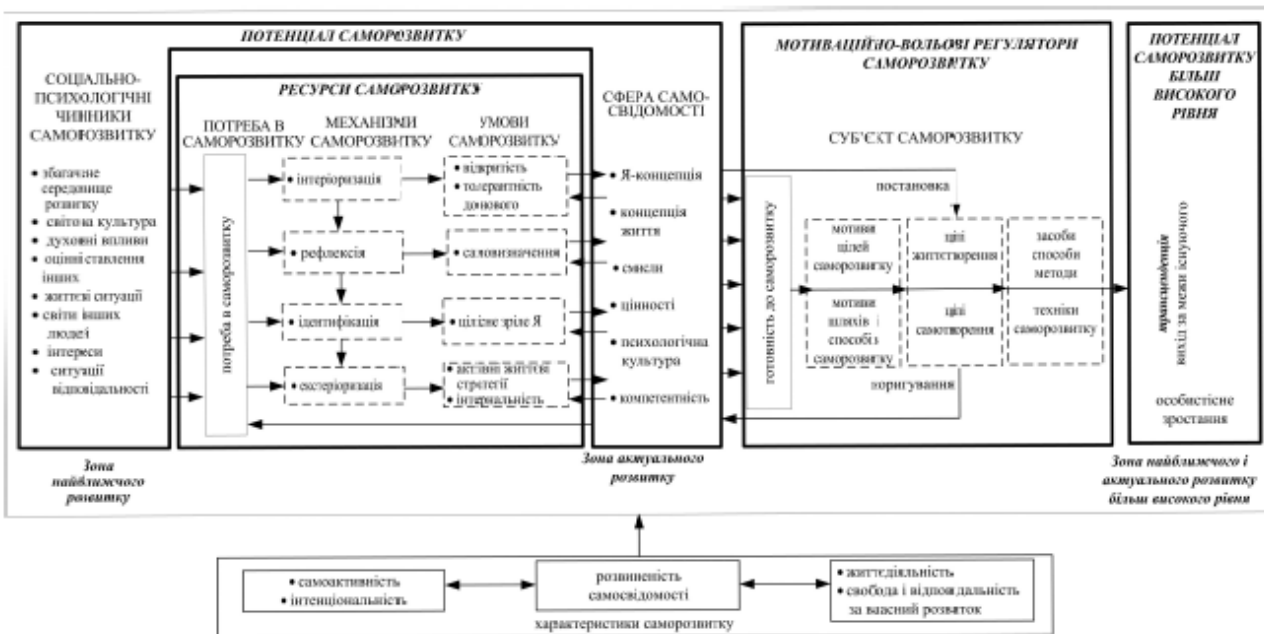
ПОТЕНЦІАЛ САМОРОЗВИТКУ

СОЦІАЛЬНО-ПСИХОЛОГІЧНІ ЧИННИКИ САМОРОЗВИТКУ

• збагачене середовище розвитку
• світова культура
• духовні впливи
• оцінні ставлення інших
• життєві ситуації
• світи інших людей
• інтереси
• ситуації відповідальності

РЕСУРСИ САМОРОЗВИТКУ

ПОТРЕБА В САМОРОЗВИТКУ

потреба в саморозвитку

МЕХАНІЗМИ САМОРОЗВИТКУ

• інтеріоризація
• рефлексія
• ідентифікація
• екстеріоризація

УМОВИ САМОРОЗВИТКУ

• відкритість
• толерантність досвіду
• самовизначення
• цілісне Я
• активні життєві стратегії
• інтернальність

СФЕРА САМО-СВІДОМОСТІ

• Я-концепція
• концепція життя
• смисли
• цінності
• психологічна культура
• компетентність

МОТИВАЦІЙНО-ВОЛЬОВІ РЕГУЛЯТОРИ САМОРОЗВИТКУ

СУБ'ЄКТ САМОРОЗВИТКУ

готовність до саморозвитку

постановка

мотиви цілей саморозвитку

мотиви шляхів і способів саморозвитку

цілі життєтворення

цілі самотворення

засоби способи методи

техніки саморозвитку

коригування

ПОТЕНЦІАЛ САМОРОЗВИТКУ БІЛЬШ ВИСОКОГО РІВНЯ

трансценденція
вихід за межі існуючого

особистісне зростання

Зона найближчого розвитку

Зона актуального розвитку

Зона найближчого і актуального розвитку більш високого рівня

• самоактивність
• інтенціональність

розвиненість самосвідомості

• життєдіяльність
• свобода і відповідальність за власний розвиток

характеристики саморозвитку